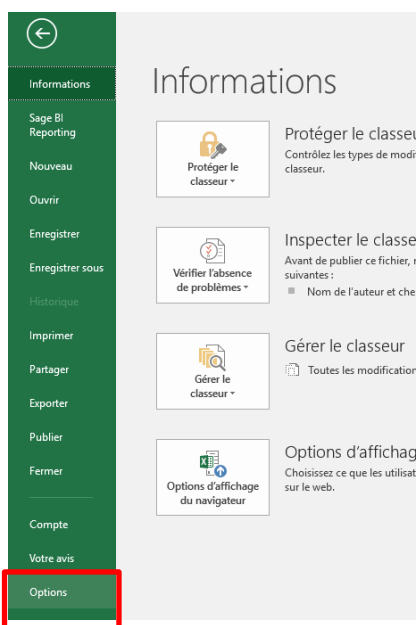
Informations
Sage BI Reporting
Nouveau
Ouvrir
Enregistrer
Enregistrer sous
Historique
Imprimer
Partager
Exporter
Publier
Fermer
Compte
Votre avis
Options

Informations

Protéger le classeur ▾

Protéger le classeu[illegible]
Contrôlez les types de modi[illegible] classeur.

Vérifier l'absence de problèmes ▾

Inspecter le classe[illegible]
Avant de publier ce fichier, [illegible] suivantes :
Nom de l'auteur et che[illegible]

Gérer le classeur ▾

Gérer le classeur
Toutes les modification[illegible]

Options d'affichage du navigateur

Options d'affichag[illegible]
Choisissez ce que les utilisat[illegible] sur le web.